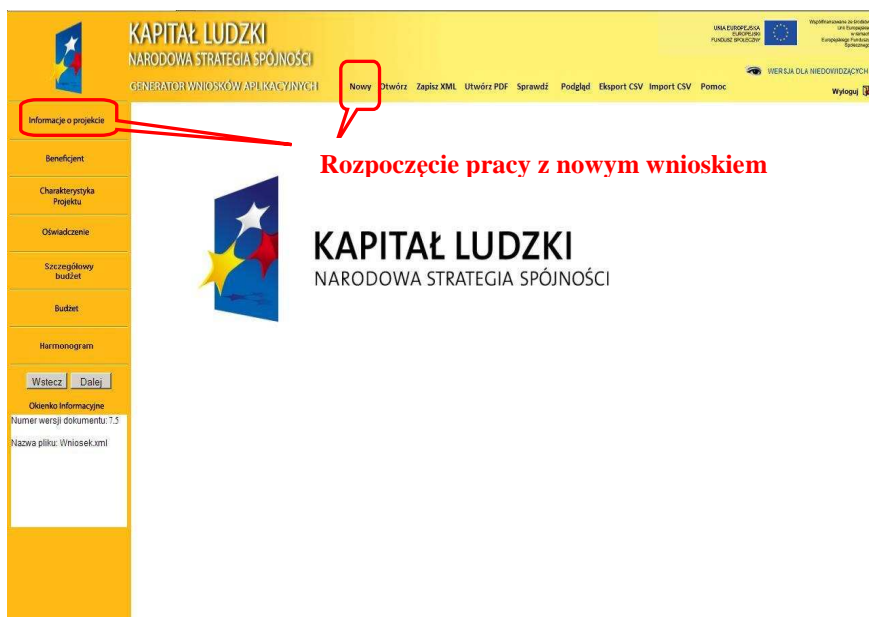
KAPITAŁ LUDZKI
NARODOWA STRATEGIA SPÓJNOŚCI

GENERATOR WNIOSKÓW APLIKACYJNYCH

UNIA EUROPEJSKA
EUROPEJSKI
FUNDUSZ SPOŁECZNY

Współfinansowany ze środków Unii Europejskiej w ramach Europejskiego Funduszu Społecznego

Nowy Otwórz Zapisz XML Utwórz PDF Sprawdź Podgląd Eksport CSV Import CSV Pomoc

WERSJA DLA NIEDOWIDZĄCYCH

Wyloguj

Informacje o projekcie

Beneficjent

Charakterystyka Projektu

Oświadczenie

Szczegółowy budżet

Budżet

Harmonogram

Wstecz Dalej

Okienko Informacyjne
Numer wersji dokumentu: 7.5

Nazwa pliku: Wniosek.xml

Rozpoczęcie pracy z nowym wnioskiem

KAPITAŁ LUDZKI
NARODOWA STRATEGIA SPÓJNOŚCI